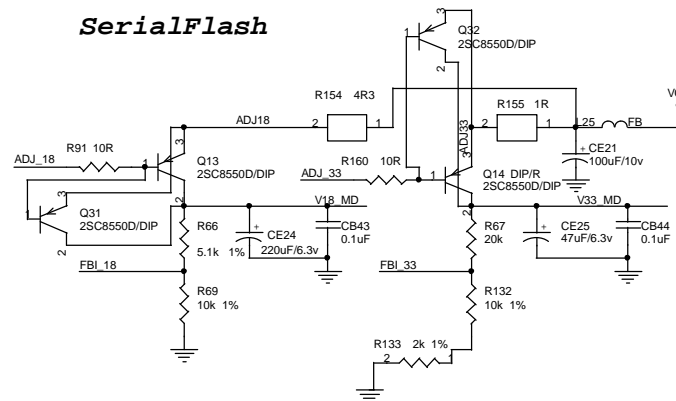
SerialFlash

Q32
2SC8550D/DIP
3
1
2
R154 4R3
ADJ18
2
1
ADJ33
3
R155 1R
2
1
L25
FB
V
R91 10R
ADJ_18
1
3
Q13
2SC8550D/DIP
R160 10R
ADJ_33
1
Q14 DIP/R
2SC8550D/DIP
+ CE21
100uF/10v
3
1
Q31
2SC8550D/DIP
2
2
V18_MD
R66
5.1k 1%
+
CE24
220uF/6.3v
CB43
0.1uF
2
V33_MD
R67
20k
+
CE25
47uF/6.3v
CB44
0.1uF
FBI_18
R69
10k 1%
FBI_33
R132
10k 1%
R133 2k 1%
2
1